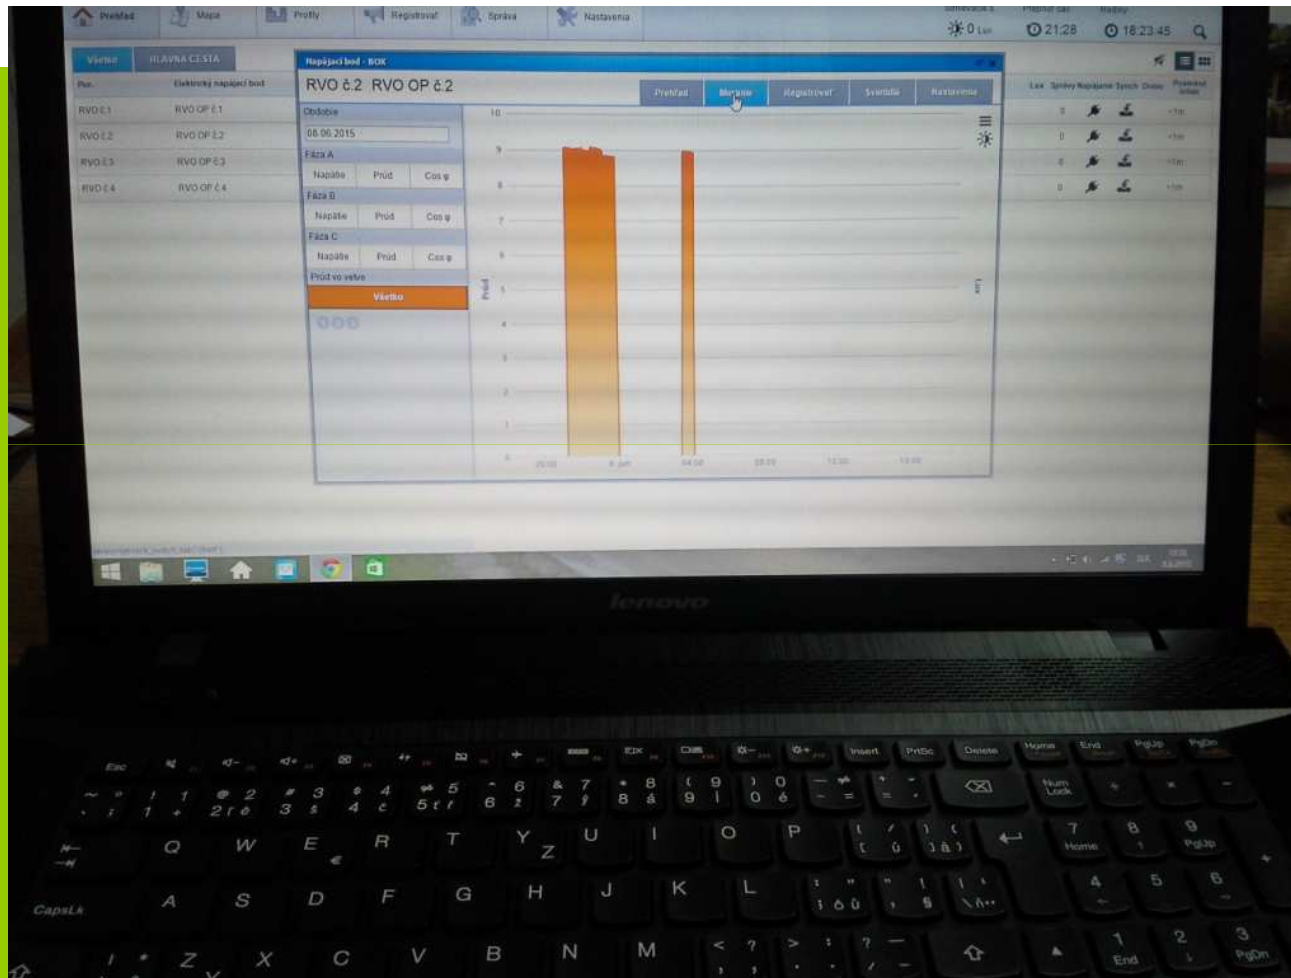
Prehľad Mapa Profily Registrovať Správa Nastavenia

0 Lux 21:28 18:23:45

Všetko HLAVNÁ CESTA

| Por. | Elektrický napájací bod |
|---|---|
| RVO č.1 | RVO OP č.1 |
| RVO č.2 | RVO OP č.2 |
| RVO č.3 | RVO OP č.3 |
| RVO č.4 | RVO OP č.4 |

Napájací bod - BOK

RVO č.2 RVO OP č.2

Prehľad Meranie Registrovať Svietidlá Nastavenia

Obdobie
08.06.2015
Fáza A
Napätie Prúd Cos φ
Fáza B
Napätie Prúd Cos φ
Fáza C
Napätie Prúd Cos φ
Prúd vo vetve
Všetko

10 9 8 7 6 5 4 3 2 1 0
Prúd
20:00 8. jún 04:00 08:00 12:00 16:00

Lux 0 0 0 0

lenovo

Esc
~ ` ! 1 @ 2 # 3 $ 4 % 5 ^ 6 & 7 * 8 ( 9 ) 0
Q W E R T Y U I O P
CapsLk A S D F G H J K L
Z X C V B N M < >
Insert PrtSc Delete Home End PgUp PgDn
Num Lock
7 Home 8 9 PgUp
4 5 6
1 End 2 3 PgDn